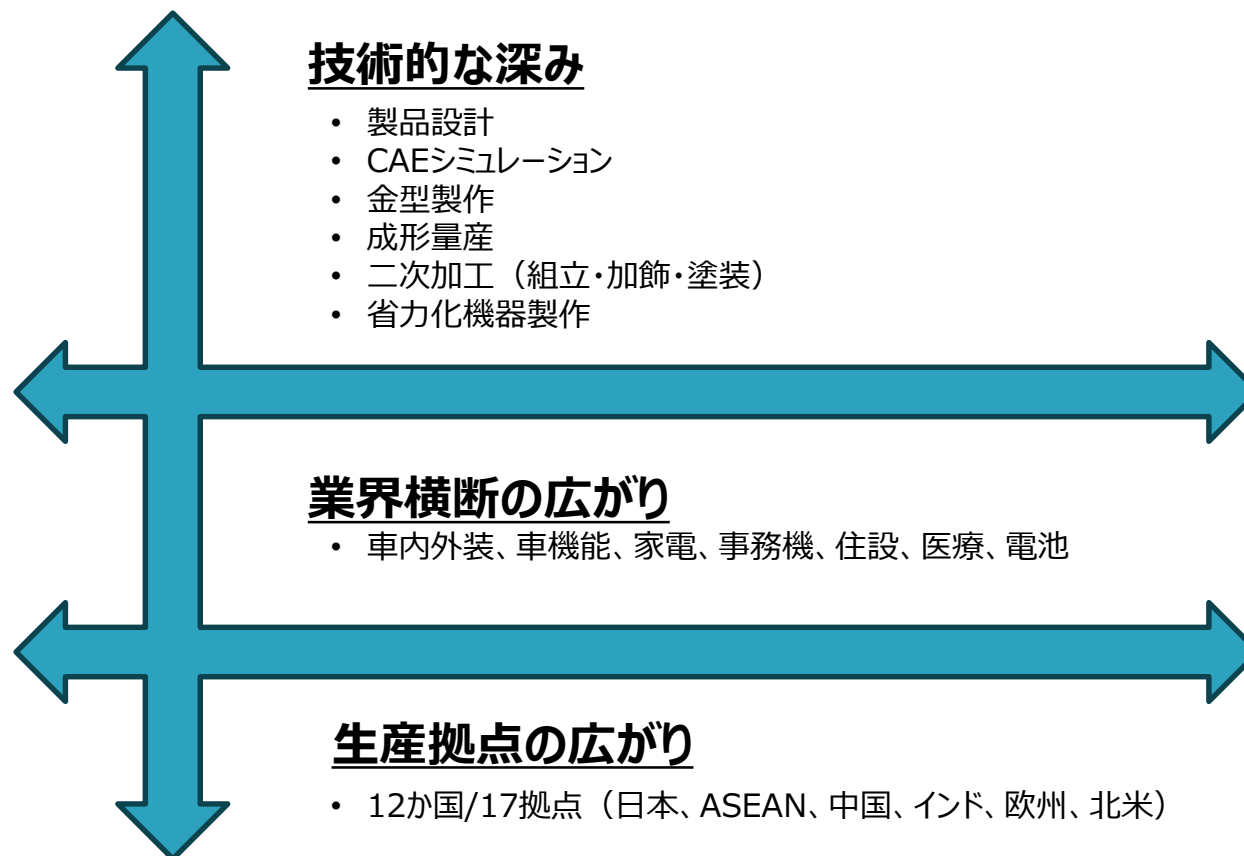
技術的な深み

- 製品設計
- CAEシミュレーション
- 金型製作
- 成形量産
- 二次加工（組立・加飾・塗装）
- 省力化機器製作

業界横断の広がり

- 車内外装、車機能、家電、事務機、住設、医療、電池

生産拠点の広がり

- 12か国/17拠点（日本、ASEAN、中国、インド、欧州、北米）